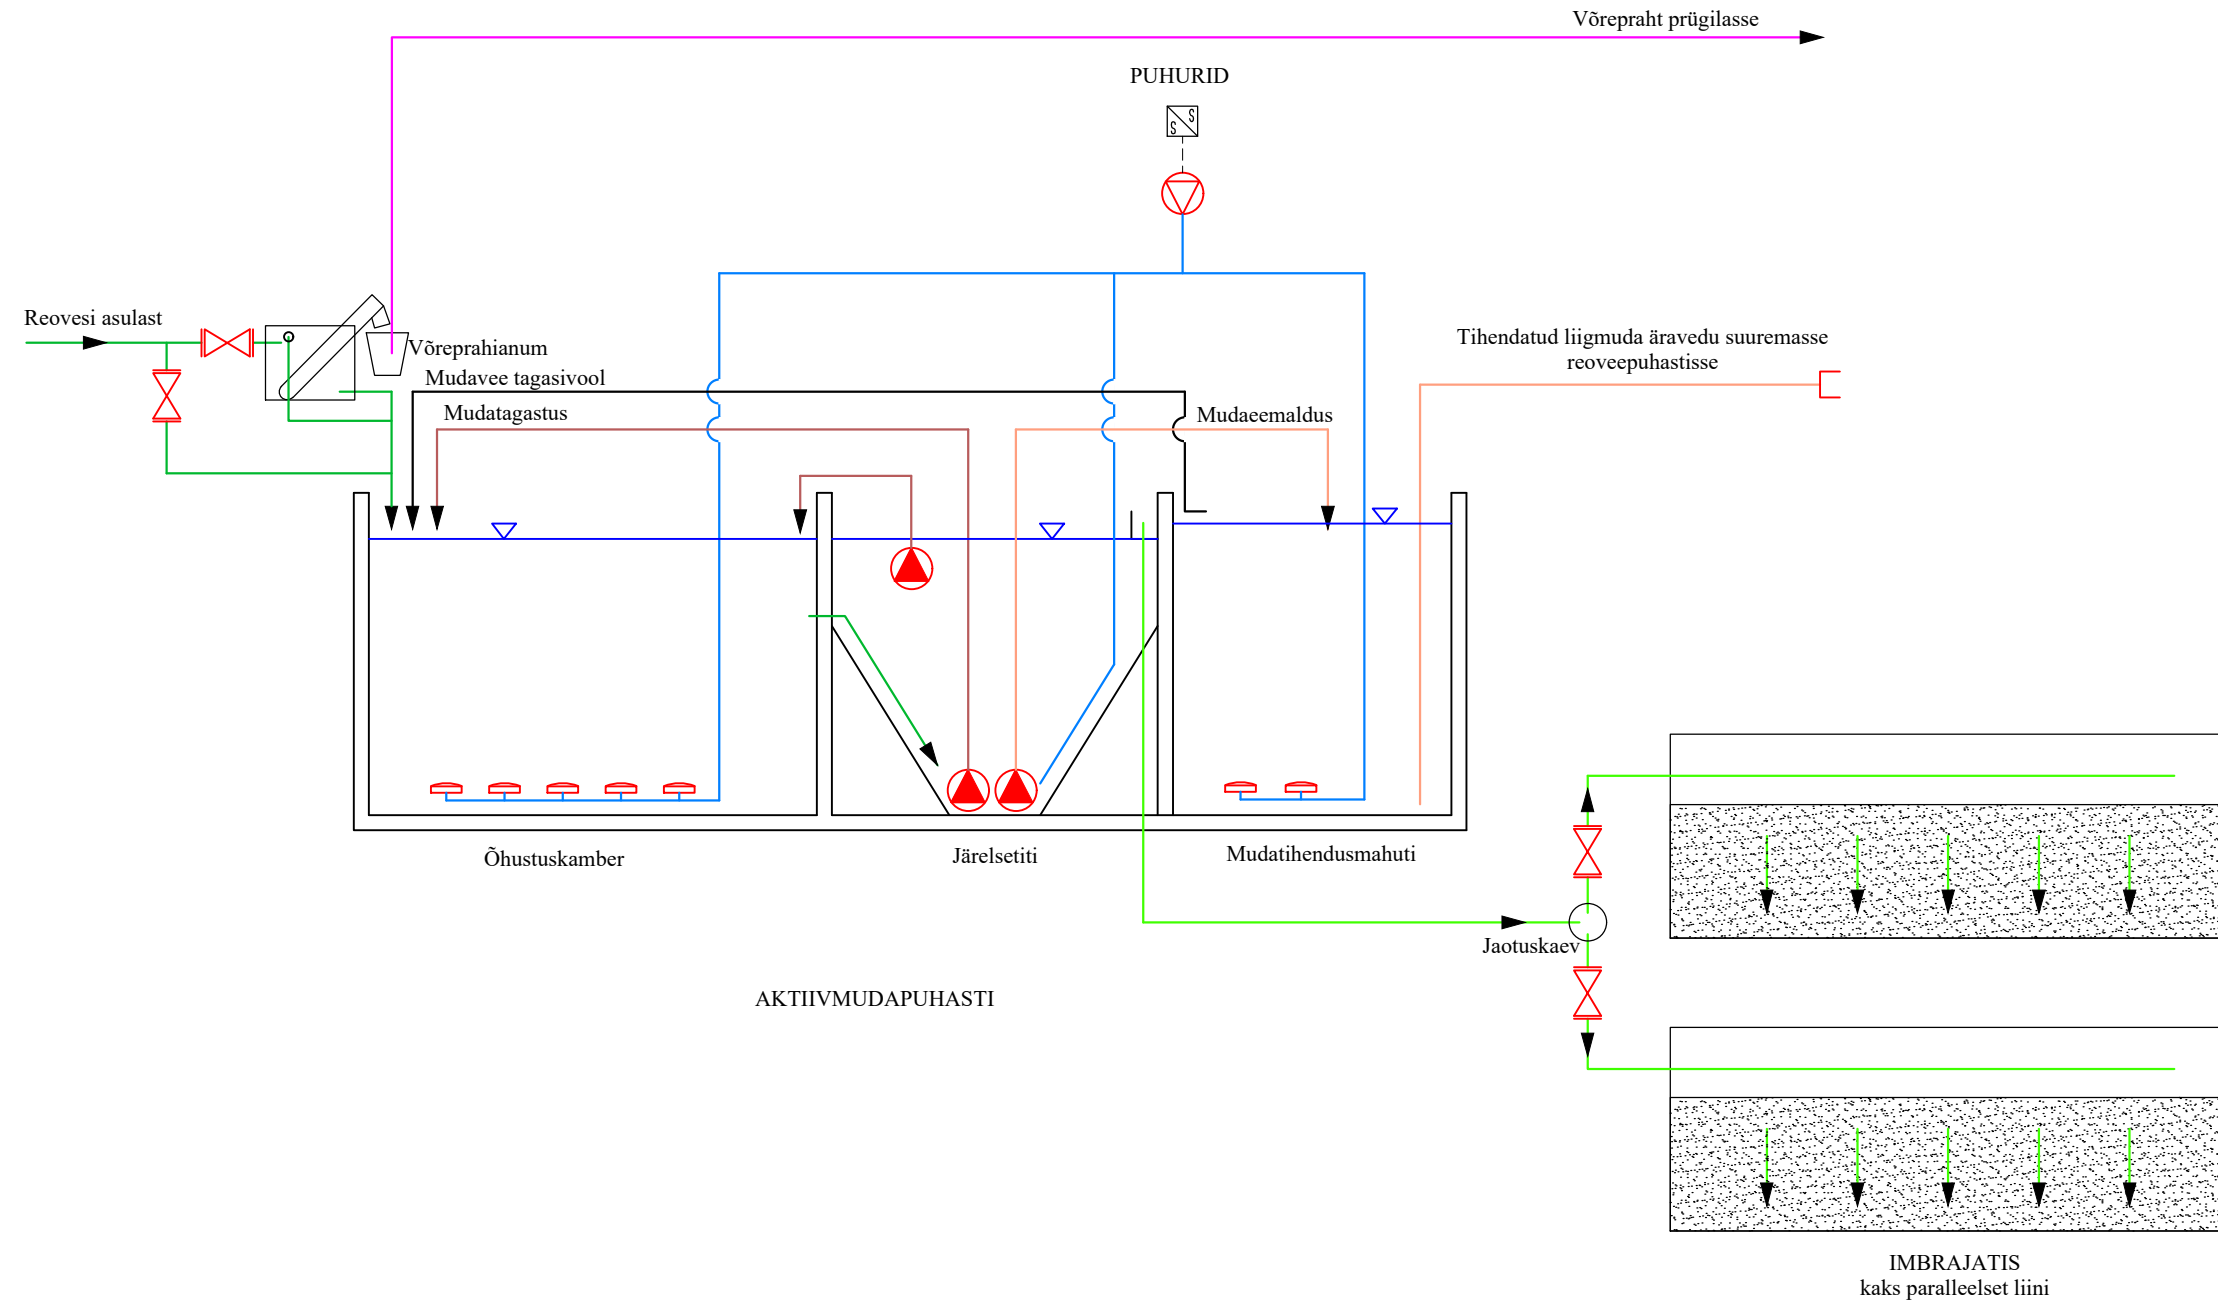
Võrepraht prügilasse

PUHURID

Reovesi asulast

Võreprahianum

Mudavee tagasivool

Mudatagastus

Mudaeemaldus

Tihendatud liigmuda äravedu suuremasse reoveepuhastisse

Õhustuskamber

Järelsetiti

Mudatihendusmahuti

Jaotuskaev

AKTIIVMUDAPUHASTI

IMBRAJATIS
kaks paralleelset liini